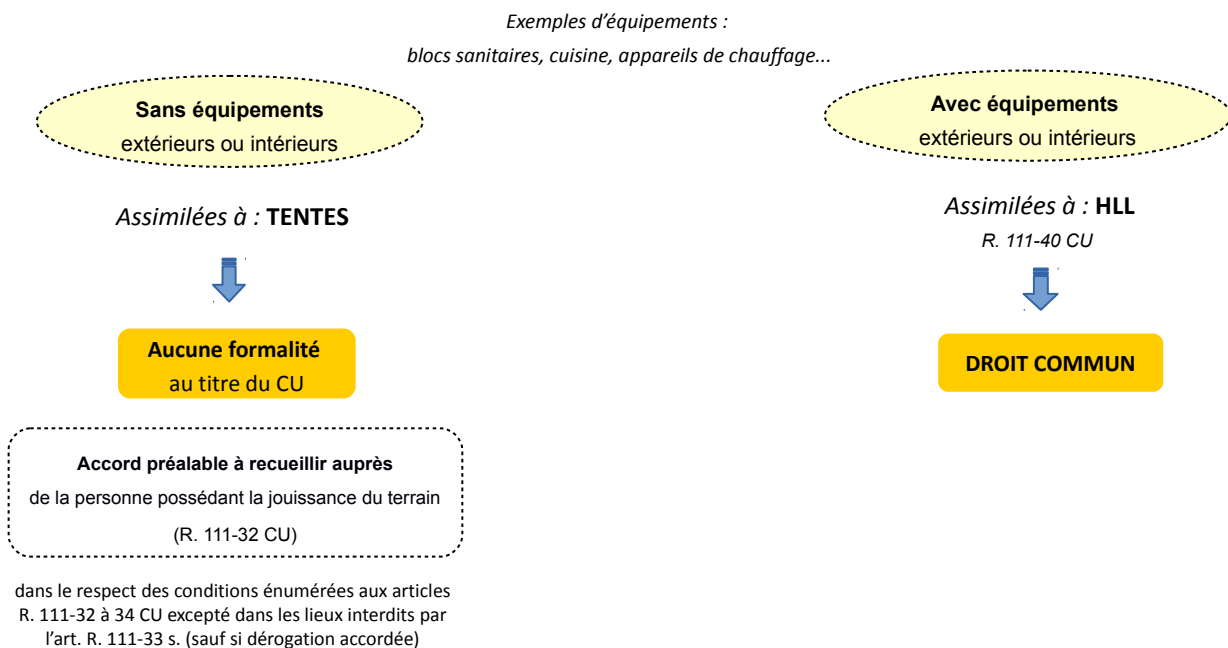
Exemples d'équipements :

blocs sanitaires, cuisine, appareils de chauffage...

Sans équipements
extérieurs ou intérieurs

Assimilées à : TENTES

Aucune formalité
au titre du CU

Accord préalable à recueillir auprès
de la personne possédant la jouissance du terrain
(R. 111-32 CU)

dans le respect des conditions énumérées aux articles R. 111-32 à 34 CU excepté dans les lieux interdits par l'art. R. 111-33 s. (sauf si dérogation accordée)

Avec équipements
extérieurs ou intérieurs

Assimilées à : HLL
R. 111-40 CU

DROIT COMMUN